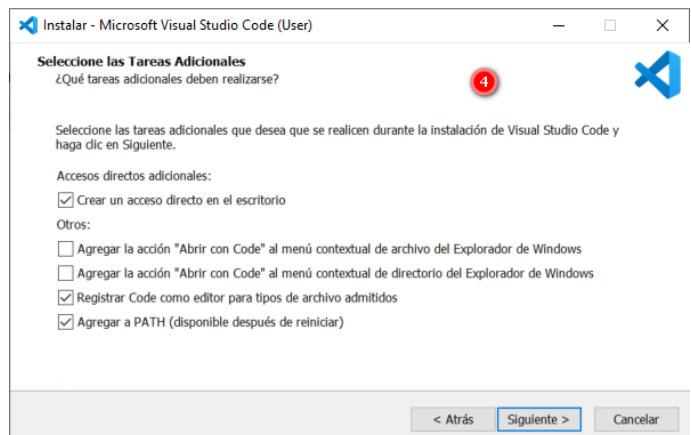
Instalar - Microsoft Visual Studio Code (User)

Seleccione las Tareas Adicionales
¿Qué tareas adicionales deben realizarse?

4

Seleccione las tareas adicionales que desea que se realicen durante la instalación de Visual Studio Code y haga clic en Siguiente.

Accesos directos adicionales:

Crear un acceso directo en el escritorio

Otros:

Agregar la acción "Abrir con Code" al menú contextual de archivo del Explorador de Windows

Agregar la acción "Abrir con Code" al menú contextual de directorio del Explorador de Windows

Registrar Code como editor para tipos de archivo admitidos

Agregar a PATH (disponible después de reiniciar)

< Atrás | Siguiente > | Cancelar